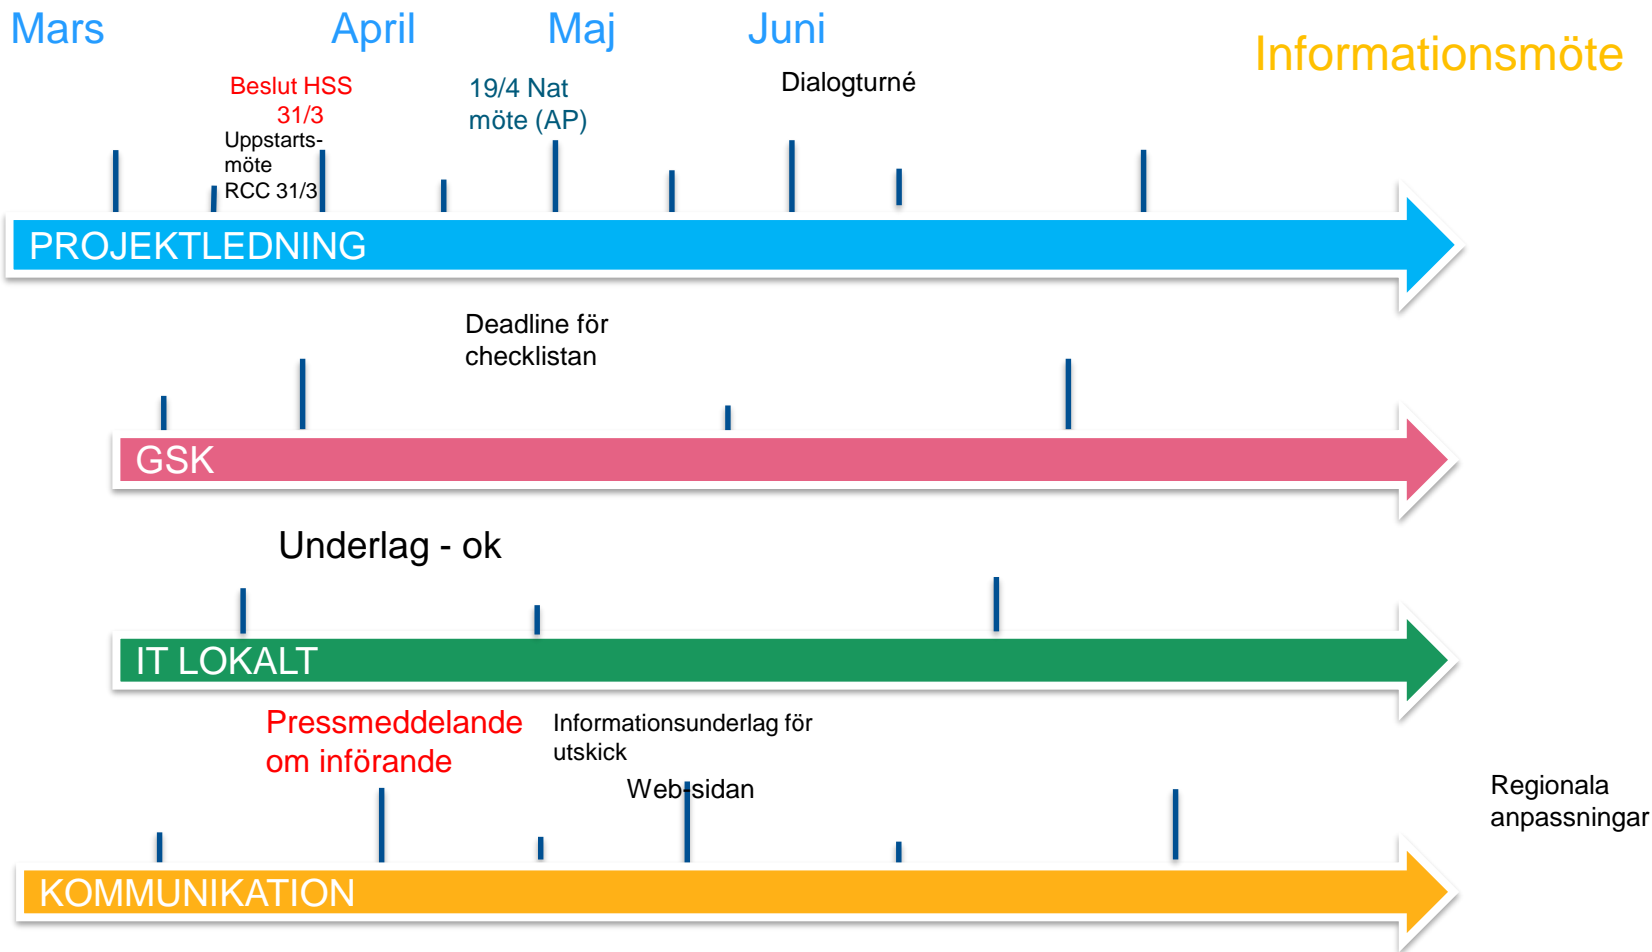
Mars April Maj Juni

Informationsmöte

Beslut HSS 31/3

Uppstartsmöte RCC 31/3

19/4 Nat möte (AP)

Dialogturné

PROJEKTLEDNING

Deadline för checklistan

GSK

Underlag - ok

IT LOKALT

Pressmeddelande om införande

Informationsunderlag för utskick

Web-sidan

Regionala anpassningar

KOMMUNIKATION